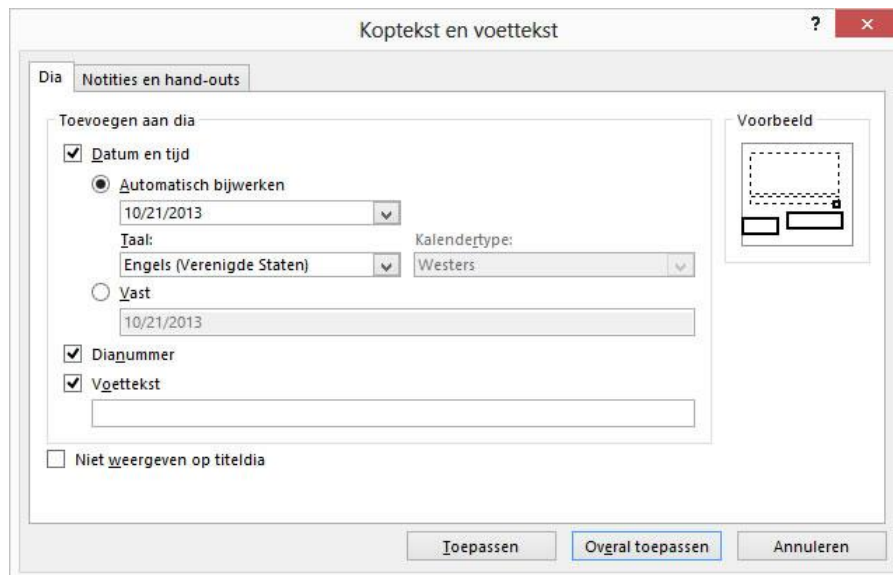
Koptekst en voettekst

?

×

Dia

Notities en hand-outs

Toevoegen aan dia

Datum en tijd

Automatisch bijwerken

10/21/2013

Taal:

Engels (Verenigde Staten)

Kalendertype:

Westers

Vast

10/21/2013

Dianummer

Voettekst

Niet weergeven op titeldia

Voorbeeld

Toepassen

Overal toepassen

Annuleren